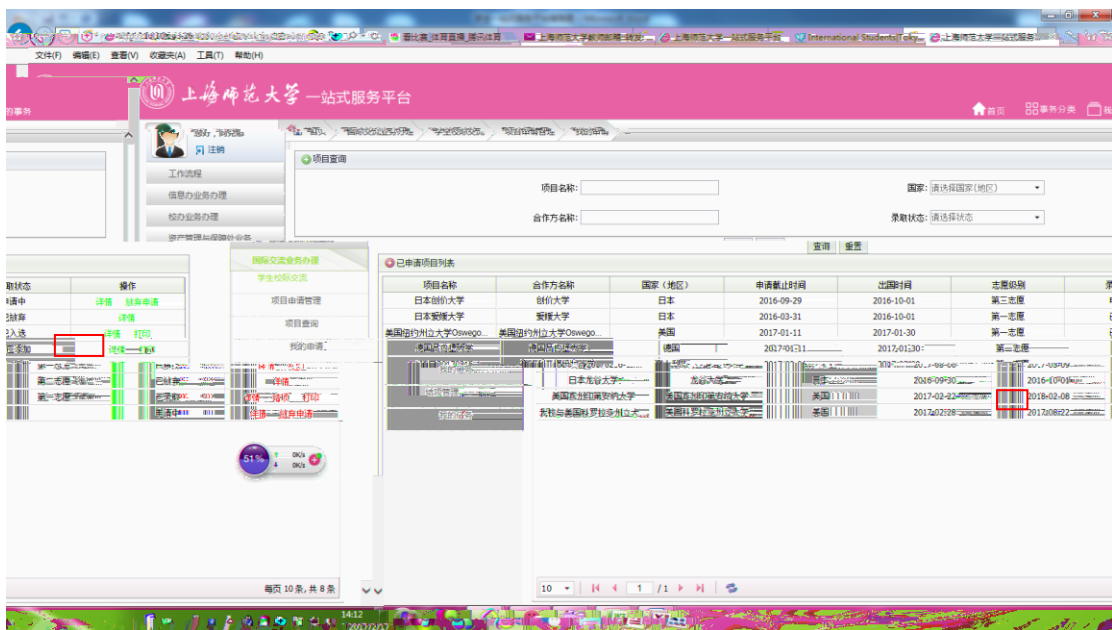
文件(F) 编辑(E) 查看(V) 收藏夹(A) 工具(T) 帮助(H)

上海师范大学 一站式服务平台

首页 事务分类

的事务

注销

工作流程
信息办业务办理
校办业务办理

项目查询

项目名称:
合作方名称:
国家: 请选择国家(地区)
录取状态: 请选择状态
查询 重置

国际交流业务办理
学生校际交流
项目申请管理
项目查询
我的申请

已申请项目列表

| 取状态 | 操作 |
|---|---|
| 申请中 | 详情 放弃申请 |
| 已放弃 | 详情 |
| 入选 | 详情 打印 |
| 追加 | 详情 |

| 项目名称 | 合作方名称 | 国家(地区) | 申请截止时间 | 出国时间 | 志愿级别 |
|---|---|---|---|---|---|
| 日本创价大学 | 创价大学 | 日本 | 2016-09-29 | 2016-10-01 | 第三志愿 |
| 日本爱媛大学 | 爱媛大学 | 日本 | 2016-03-31 | 2016-10-01 | 第一志愿 |
| 美国纽约州立大学Oswego... | 美国纽约州立大学Oswego... | 美国 | 2017-01-11 | 2017-01-30 | 第一志愿 |
| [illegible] | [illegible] | 德国 | 2017-01-11 | 2017-01-30 | 第一志愿 |
| 日本龙谷大学 | 龙谷大学 | 日本 | 2016-09-30 | 2016-10-01 | |
| 美国宾州滑石大学 | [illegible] | 美国 | 2017-02-22 | 2018-02-08 | |
| 我校与美国科罗拉多州立大... | 美国科罗拉多州立大学 | 美国 | 2017-02-28 | 2017-08-22 | |

51%

每页 10 条, 共 8 条

10 1 /1

14:12
2017/2/27